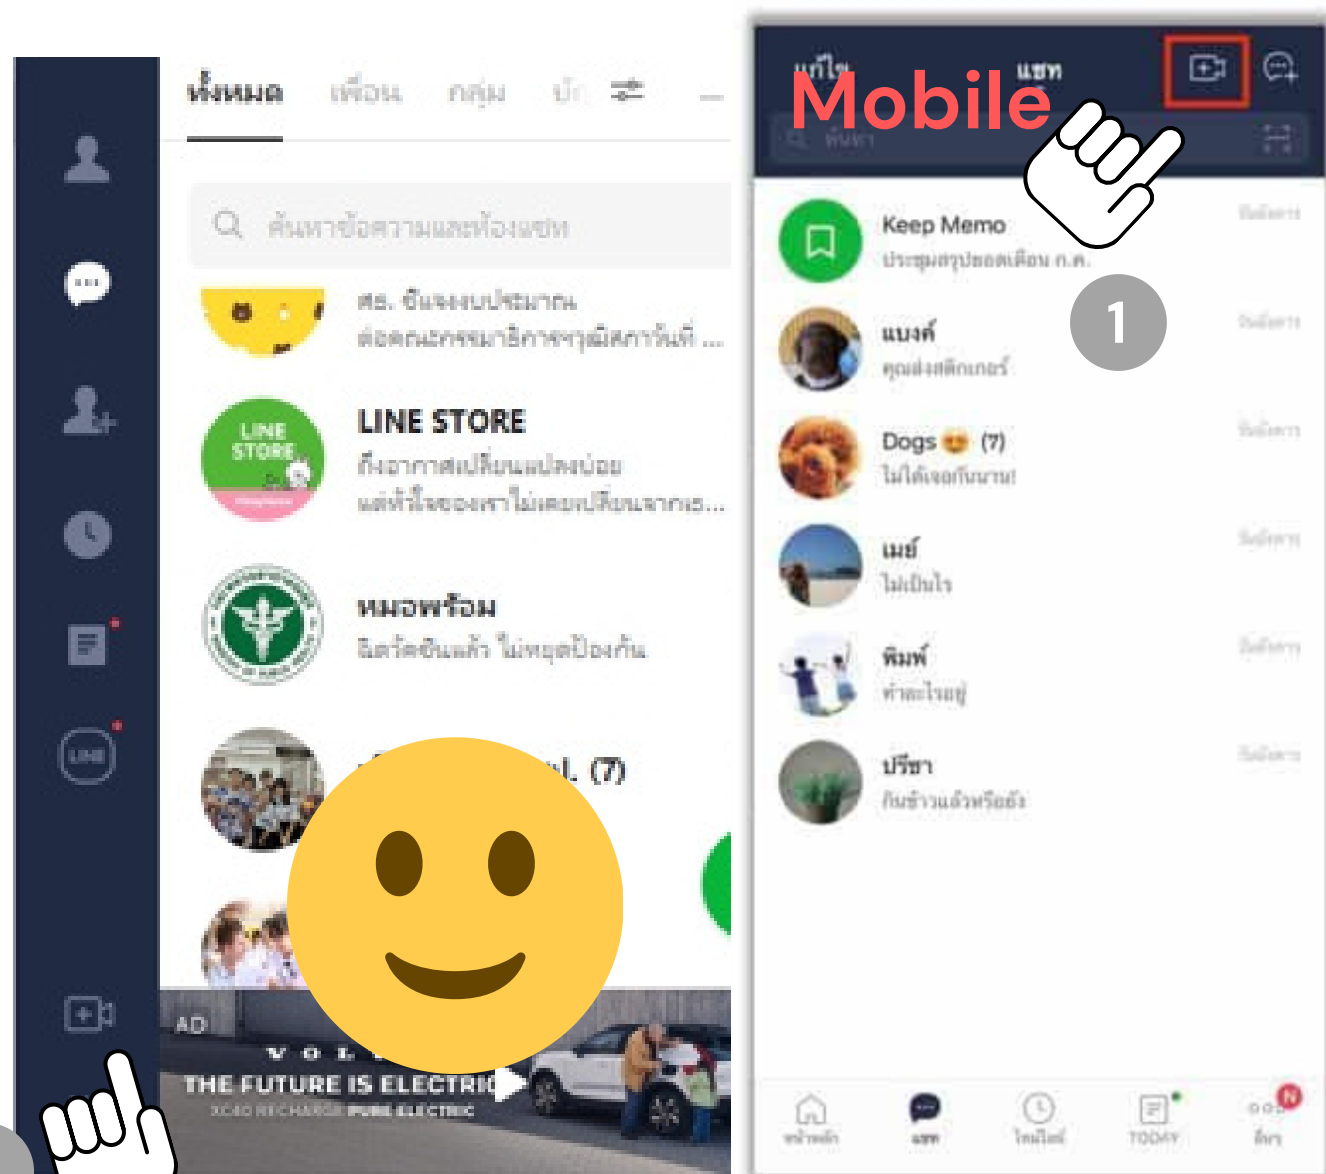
ทั้งหมด เพื่อน กลุ่ม บัญ

ค้นหาข้อความและห้องแชท

ศธ. ขันจงงบประมาณ
ต่อคณะกรรมาธิการฯ ...

LINE STORE
ถึงอากาศเปลี่ยนแปลงบ่อย แต่หัวใจของเราไม่เคยเปลี่ยนจากเธ...

หมอพร้อม
ฉีดวัคซีนแล้ว ไม่หยุดป้องกัน

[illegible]ม. (7)

AD
VOLVO
THE FUTURE IS ELECTRIC
XC40 RECHARGE PURE ELECTRIC

แก้ไข Mobile แชท

ค้นหา

Keep Memo
ประชุมสรุปยอดเดือน ก.ค.

1

แบงค์
คุณส่งสติกเกอร์

Dogs (7)
ไม่ได้เจอกันนาน!

เมย์
ไม่เป็นไร

พิมพ์
ทำอะไรอยู่

ปรียา
กินข้าวแล้วหรือยัง

หน้าหลัก แชท ไทม์ไลน์ TODAY อื่นๆ